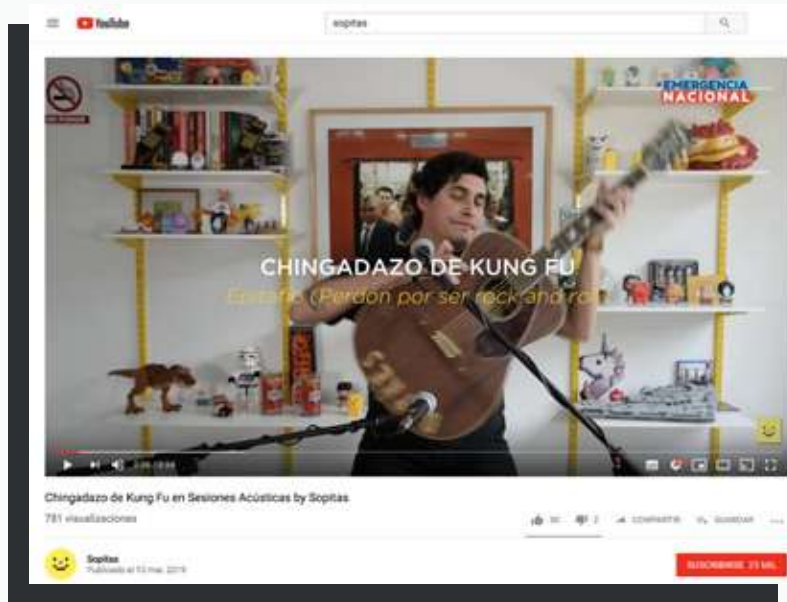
YouTube

sopitas

EMERGENCIA NACIONAL

CHINGADAZO DE KUNG FU

Estarte (Perdon por ser rock and ro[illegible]

Chingadazo de Kung Fu en Sesiones Acústicas by Sopitas

781 visualizaciones

30 2 COMPARTIR GUARDAR

Sopitas
Publicado el 13 mar. 2019

SUSCRIBIRSE 23 MIL